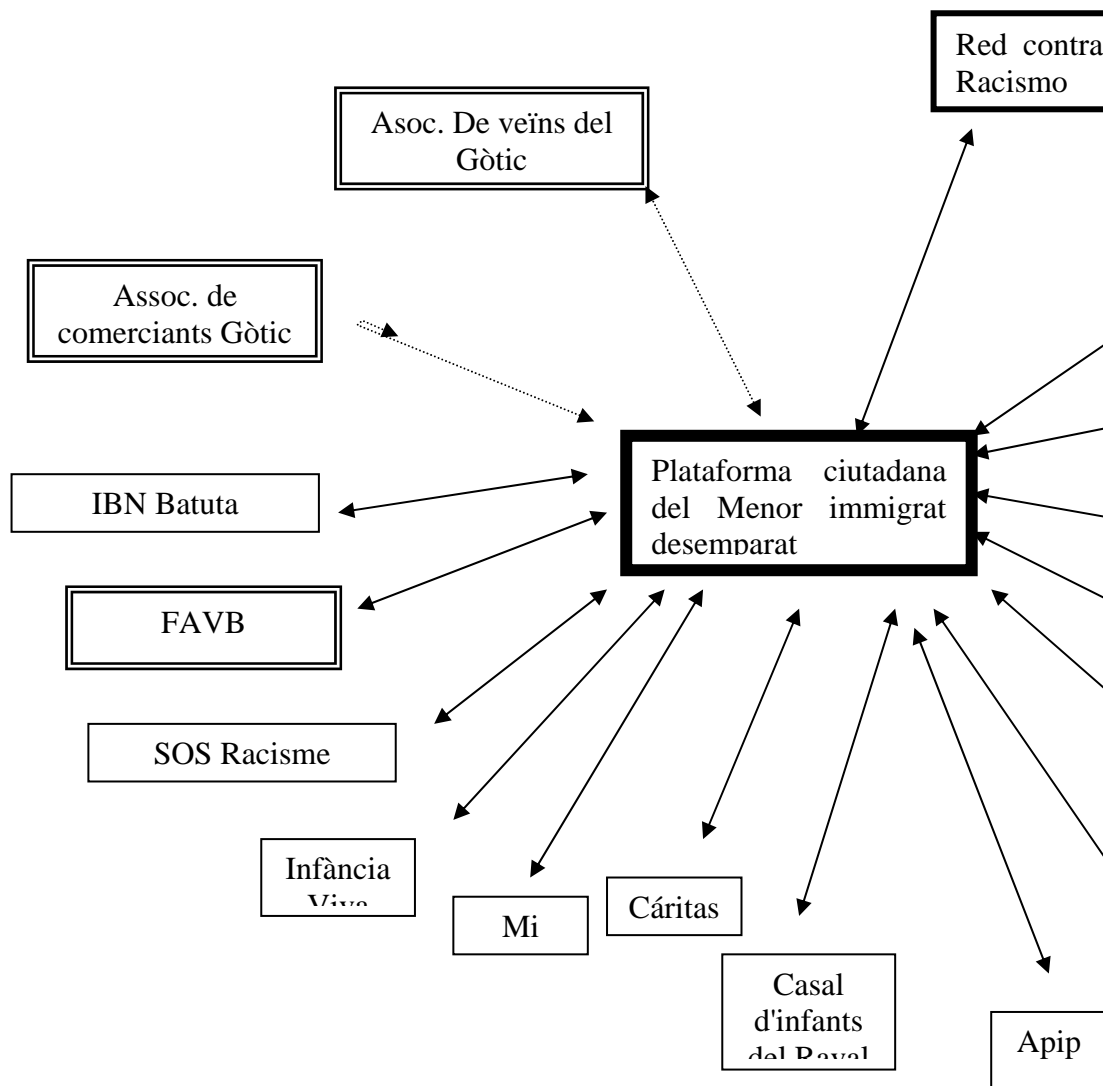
Red contra
Racismo

Asoc. De veïns del Gòtic

Assoc. de comerciants Gòtic

Plataforma ciutadana del Menor immigrat desemparat

IBN Batuta

FAVB

SOS Racisme

Infància Viva

Mi

Cáritas

Casal d'infants del Raval

Apip